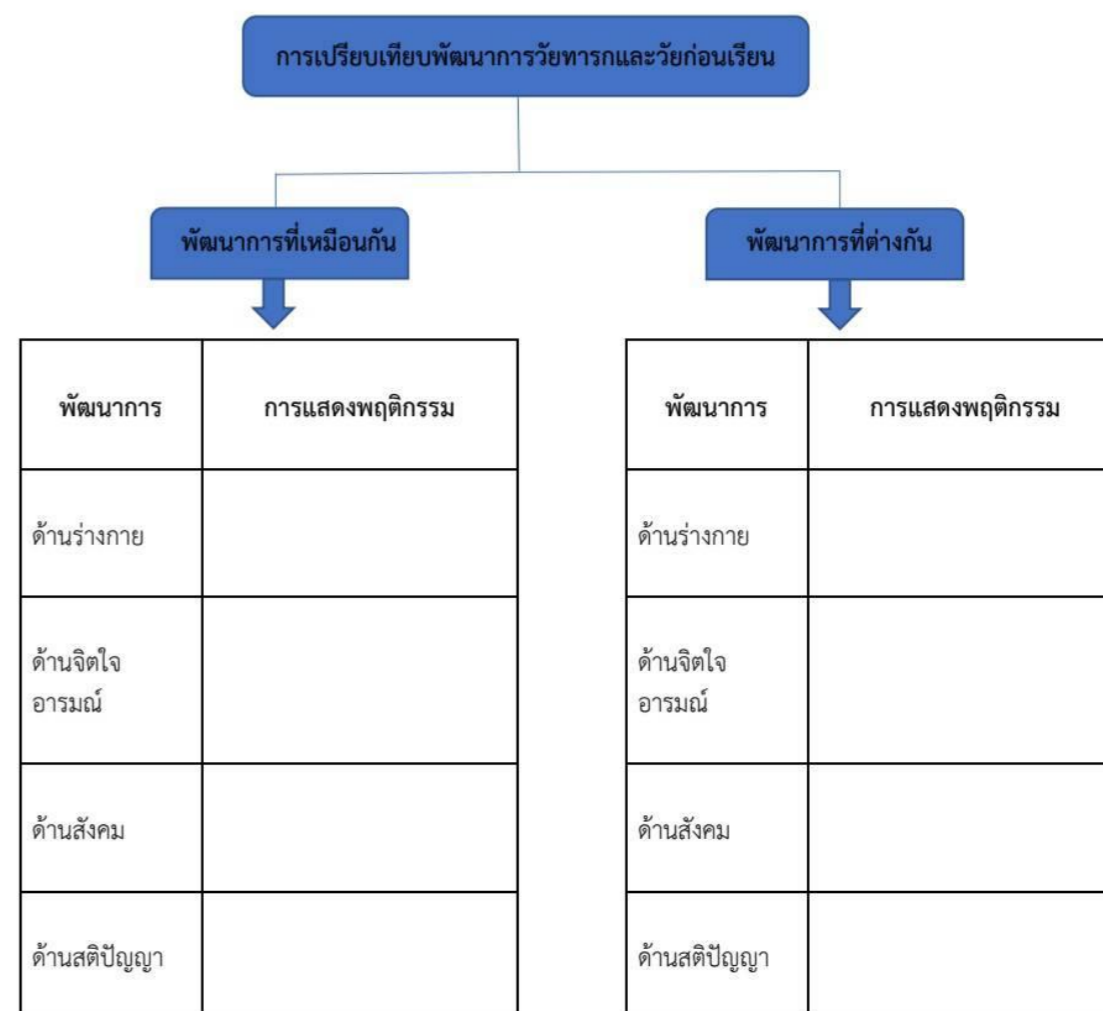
การเปรียบเทียบพัฒนาการวัยทารกและวัยก่อนเรียน

พัฒนาการที่เหมือนกัน

| พัฒนาการ | การแสดงพฤติกรรม |
|---|---|
| ด้านร่างกาย | |
| ด้านจิตใจ อารมณ์ | |
| ด้านสังคม | |
| ด้านสติปัญญา | |

พัฒนาการที่ต่างกัน

| พัฒนาการ | การแสดงพฤติกรรม |
|---|---|
| ด้านร่างกาย | |
| ด้านจิตใจ อารมณ์ | |
| ด้านสังคม | |
| ด้านสติปัญญา | |